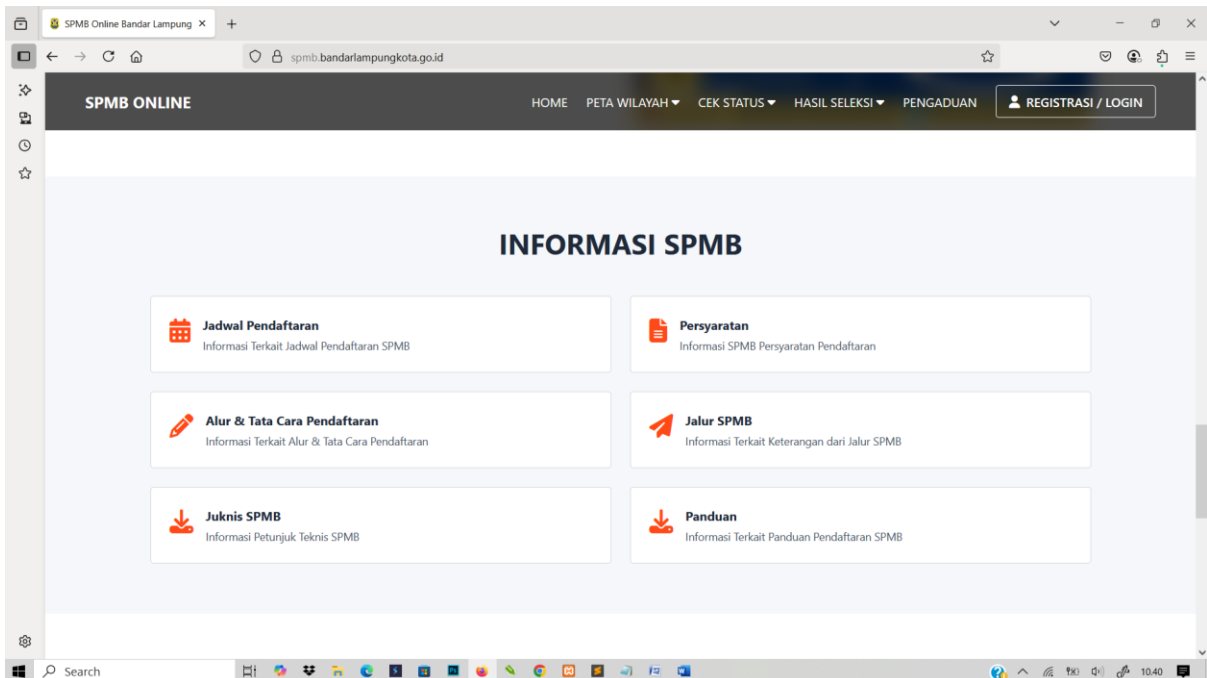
SPMB Online Bandar Lampung ×

spmb.bandarlampungkota.go.id

SPMB ONLINE

HOME PETA WILAYAH CEK STATUS HASIL SELEKSI PENGADUAN REGISTRASI / LOGIN

INFORMASI SPMB

Jadwal Pendaftaran
Informasi Terkait Jadwal Pendaftaran SPMB

Persyaratan
Informasi SPMB Persyaratan Pendaftaran

Alur & Tata Cara Pendaftaran
Informasi Terkait Alur & Tata Cara Pendaftaran

Jalur SPMB
Informasi Terkait Keterangan dari Jalur SPMB

Juknis SPMB
Informasi Petunjuk Teknis SPMB

Panduan
Informasi Terkait Panduan Pendaftaran SPMB

Search

10.40